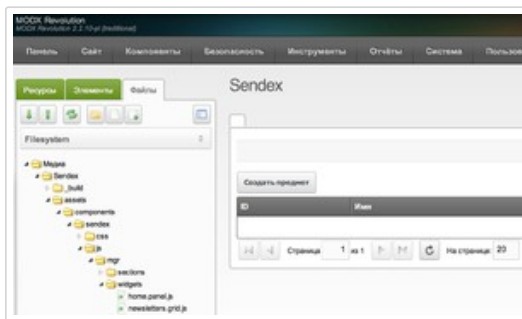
MODX Revolution
MODX Revolution 2.2.10-pl (traditional)

Панель Сайт Компоненты Безопасность Инструменты Отчёты Система Пользов

Ресурсы Элементы Файлы

Filesystem

Медиа
Sendex
_build
assets
components
sendex
css
js
mgr
sections
widgets
home.panel.js
newsletters.grid.js

Sendex

Создать предмет

ID Имя

Страница 1 из 1 На странице: 20